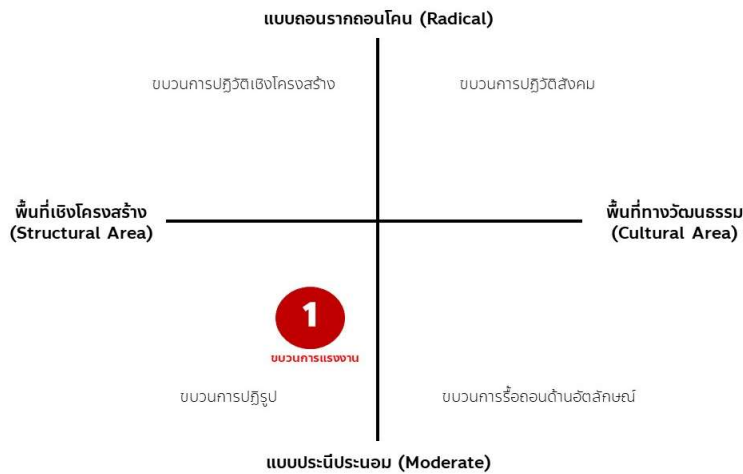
แบบถอนรากถอนโคน (Radical)

ขบวนการปฏิวัติเชิงโครงสร้าง

ขบวนการปฏิวัติสังคม

พื้นที่เชิงโครงสร้าง (Structural Area)

พื้นที่ทางวัฒนธรรม (Cultural Area)

1

ขบวนการแรงงาน

ขบวนการปฏิรูป

ขบวนการรื้อถอนด้านอัตลักษณ์

แบบประนีประนอม (Moderate)